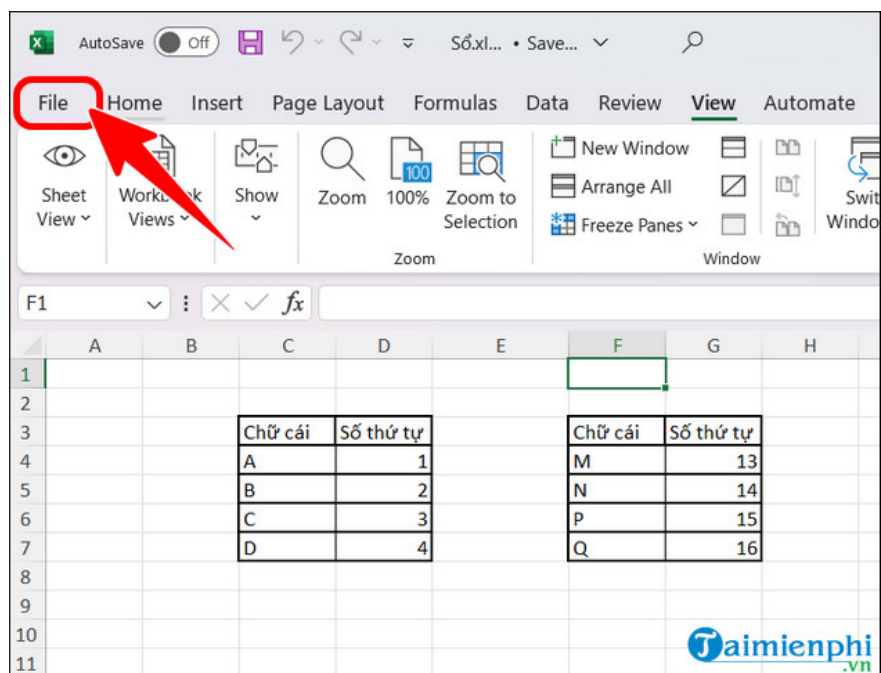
AutoSave Off Sổ.xl... • Save...

File Home Insert Page Layout Formulas Data Review View Automate

Sheet View Workb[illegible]k Views Show Zoom 100% Zoom to Selection New Window Arrange All Freeze Panes Swit Windo

Zoom Window

F1

| | A | B | C | D | E | F | G | H |
|---|---|---|---|---|---|---|---|---|
| 1 | | | | | | | | |
| 2 | | | | | | | | |
| 3 | | | Chữ cái | Số thứ tự | | Chữ cái | Số thứ tự | |
| 4 | | | A | 1 | | M | 13 | |
| 5 | | | B | 2 | | N | 14 | |
| 6 | | | C | 3 | | P | 15 | |
| 7 | | | D | 4 | | Q | 16 | |
| 8 | | | | | | | | |
| 9 | | | | | | | | |
| 10 | | | | | | | | |
| 11 | | | | | | | | |

Taimienphi .vn